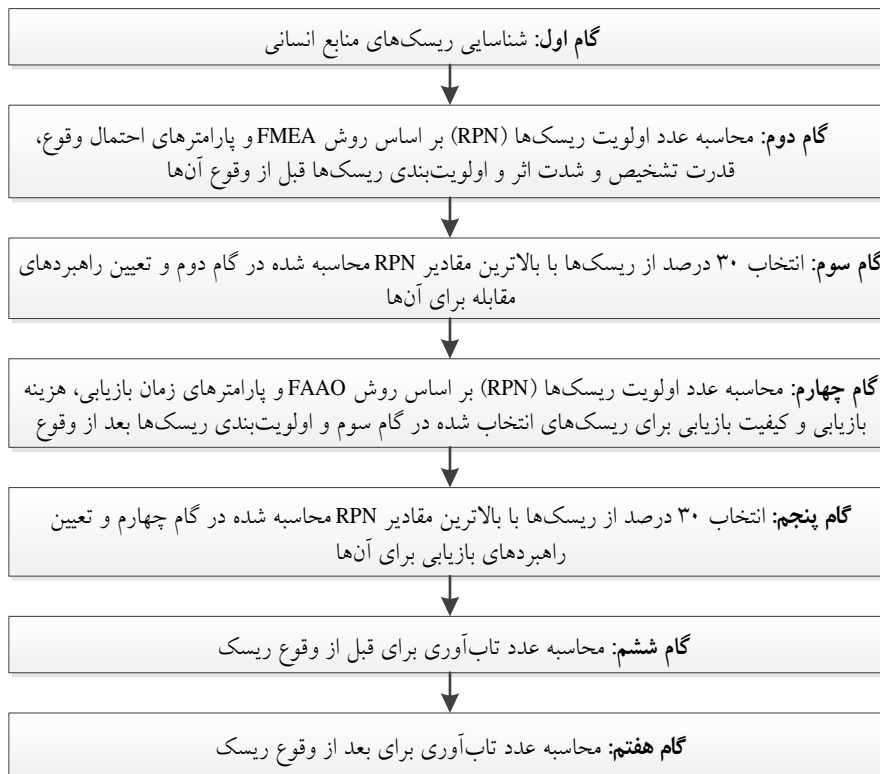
گام اول: شناسایی ریسک‌های منابع انسانی

گام دوم: محاسبه عدد اولویت ریسک‌ها (RPN) بر اساس روش FMEA و پارامترهای احتمال وقوع، قدرت تشخیص و شدت اثر و اولویت‌بندی ریسک‌ها قبل از وقوع آن‌ها

گام سوم: انتخاب ۳۰ درصد از ریسک‌ها با بالاترین مقادیر RPN محاسبه شده در گام دوم و تعیین راهبردهای مقابله برای آن‌ها

گام چهارم: محاسبه عدد اولویت ریسک‌ها (RPN) بر اساس روش FAAO و پارامترهای زمان بازیابی، هزینه بازیابی و کیفیت بازیابی برای ریسک‌های انتخاب شده در گام سوم و اولویت‌بندی ریسک‌ها بعد از وقوع

گام پنجم: انتخاب ۳۰ درصد از ریسک‌ها با بالاترین مقادیر RPN محاسبه شده در گام چهارم و تعیین راهبردهای بازیابی برای آن‌ها

گام ششم: محاسبه عدد تاب‌آوری برای قبل از وقوع ریسک

گام هفتم: محاسبه عدد تاب‌آوری برای بعد از وقوع ریسک